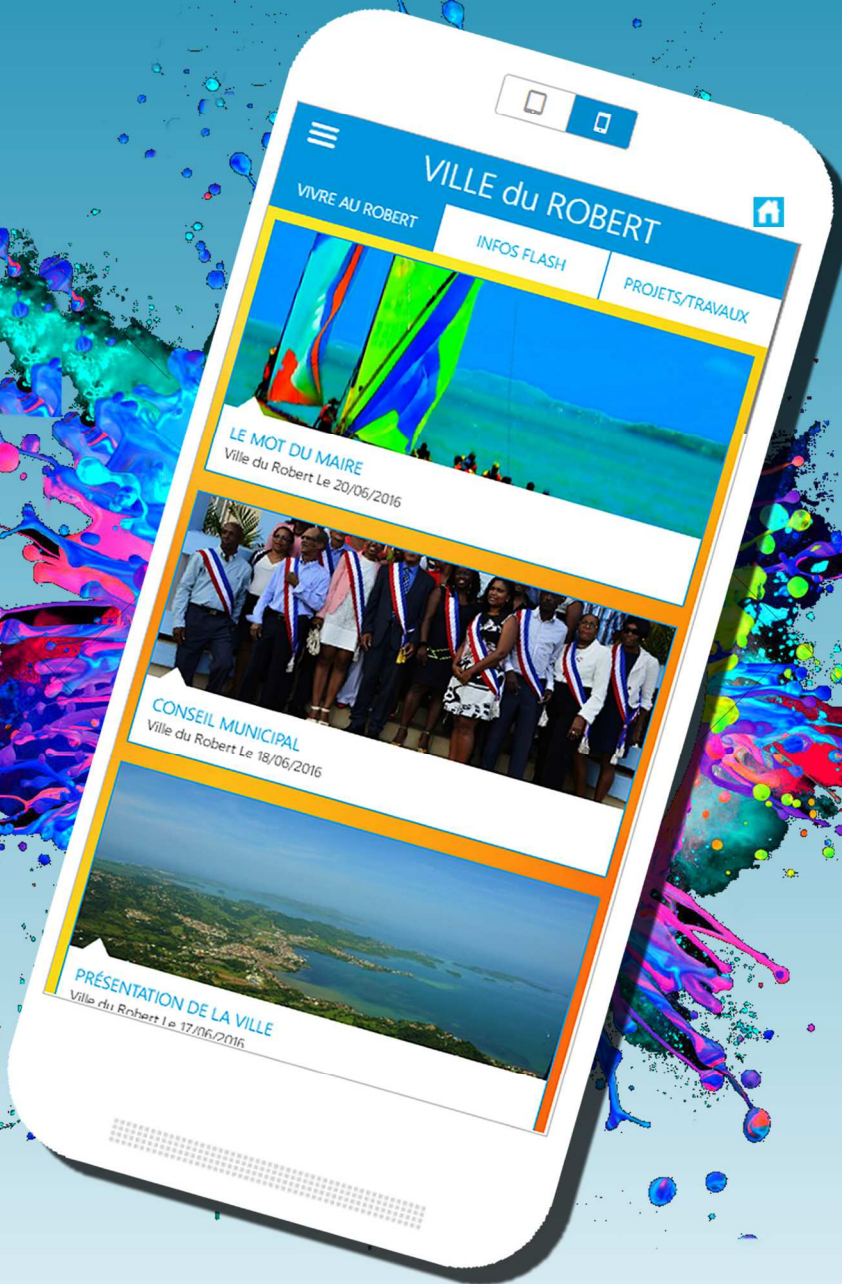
VILLE du ROBERT

VIVRE AU ROBERT

INFOS FLASH

PROJETS/TRAVAUX

LE MOT DU MAIRE
Ville du Robert Le 20/06/2016

CONSEIL MUNICIPAL
Ville du Robert Le 18/06/2016

PRÉSENTATION DE LA VILLE
Ville du Robert Le 17/06/2016